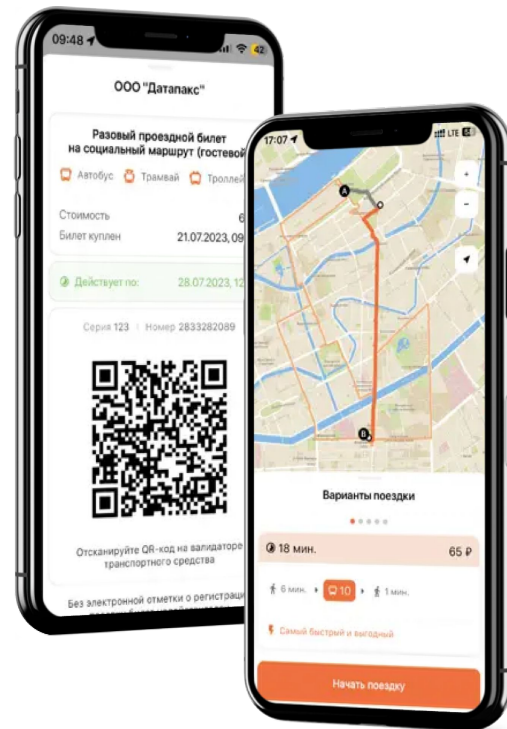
09:48

42

ООО "Датапакс"

Разовый проездной билет на социальный маршрут (гостевой

Автобус Трамвай Троллей

Стоимость 6

Билет куплен 21.07.2023, 09

Действует по: 28.07.2023, 12

Серия 123 | Номер 2833282089

Отсканируйте QR-код на валидаторе транспортного средства

Без электронной отметки о регистрации

17:07

LTE

+

−

A

B

Варианты поездки

18 мин. 65 ₽

6 мин. 10 1 мин.

Самый быстрый и выгодный

Начать поездку